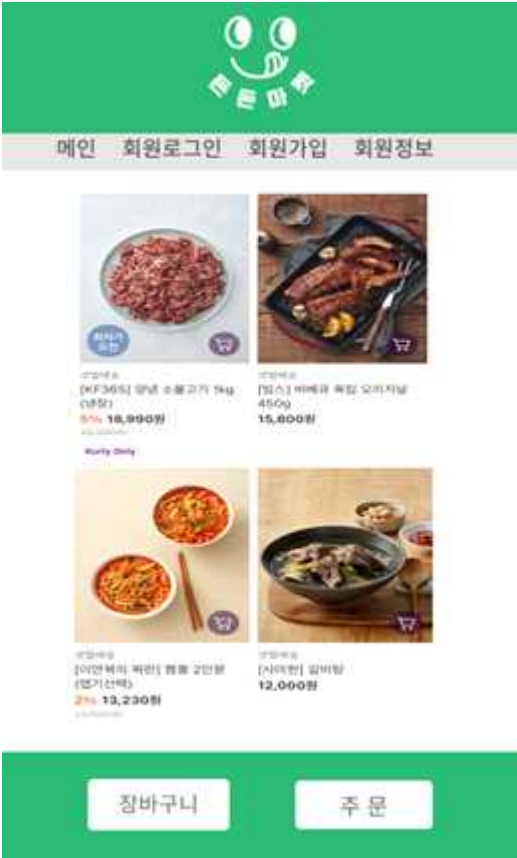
튼튼마켓

메인 회원로그인 회원가입 회원정보

샛별배송
[KF365] 양념 소불고기 1kg (냉장)
5% 18,990원
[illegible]
Kurly Only

샛별배송
[빕스] 바베큐 폭립 오리지널 450g
15,800원

샛별배송
[이연복의 목란] 짬뽕 2인분 (맵기선택)
2% 13,230원
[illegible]

샛별배송
[사미헌] 갈비탕
12,000원

장바구니

주 문